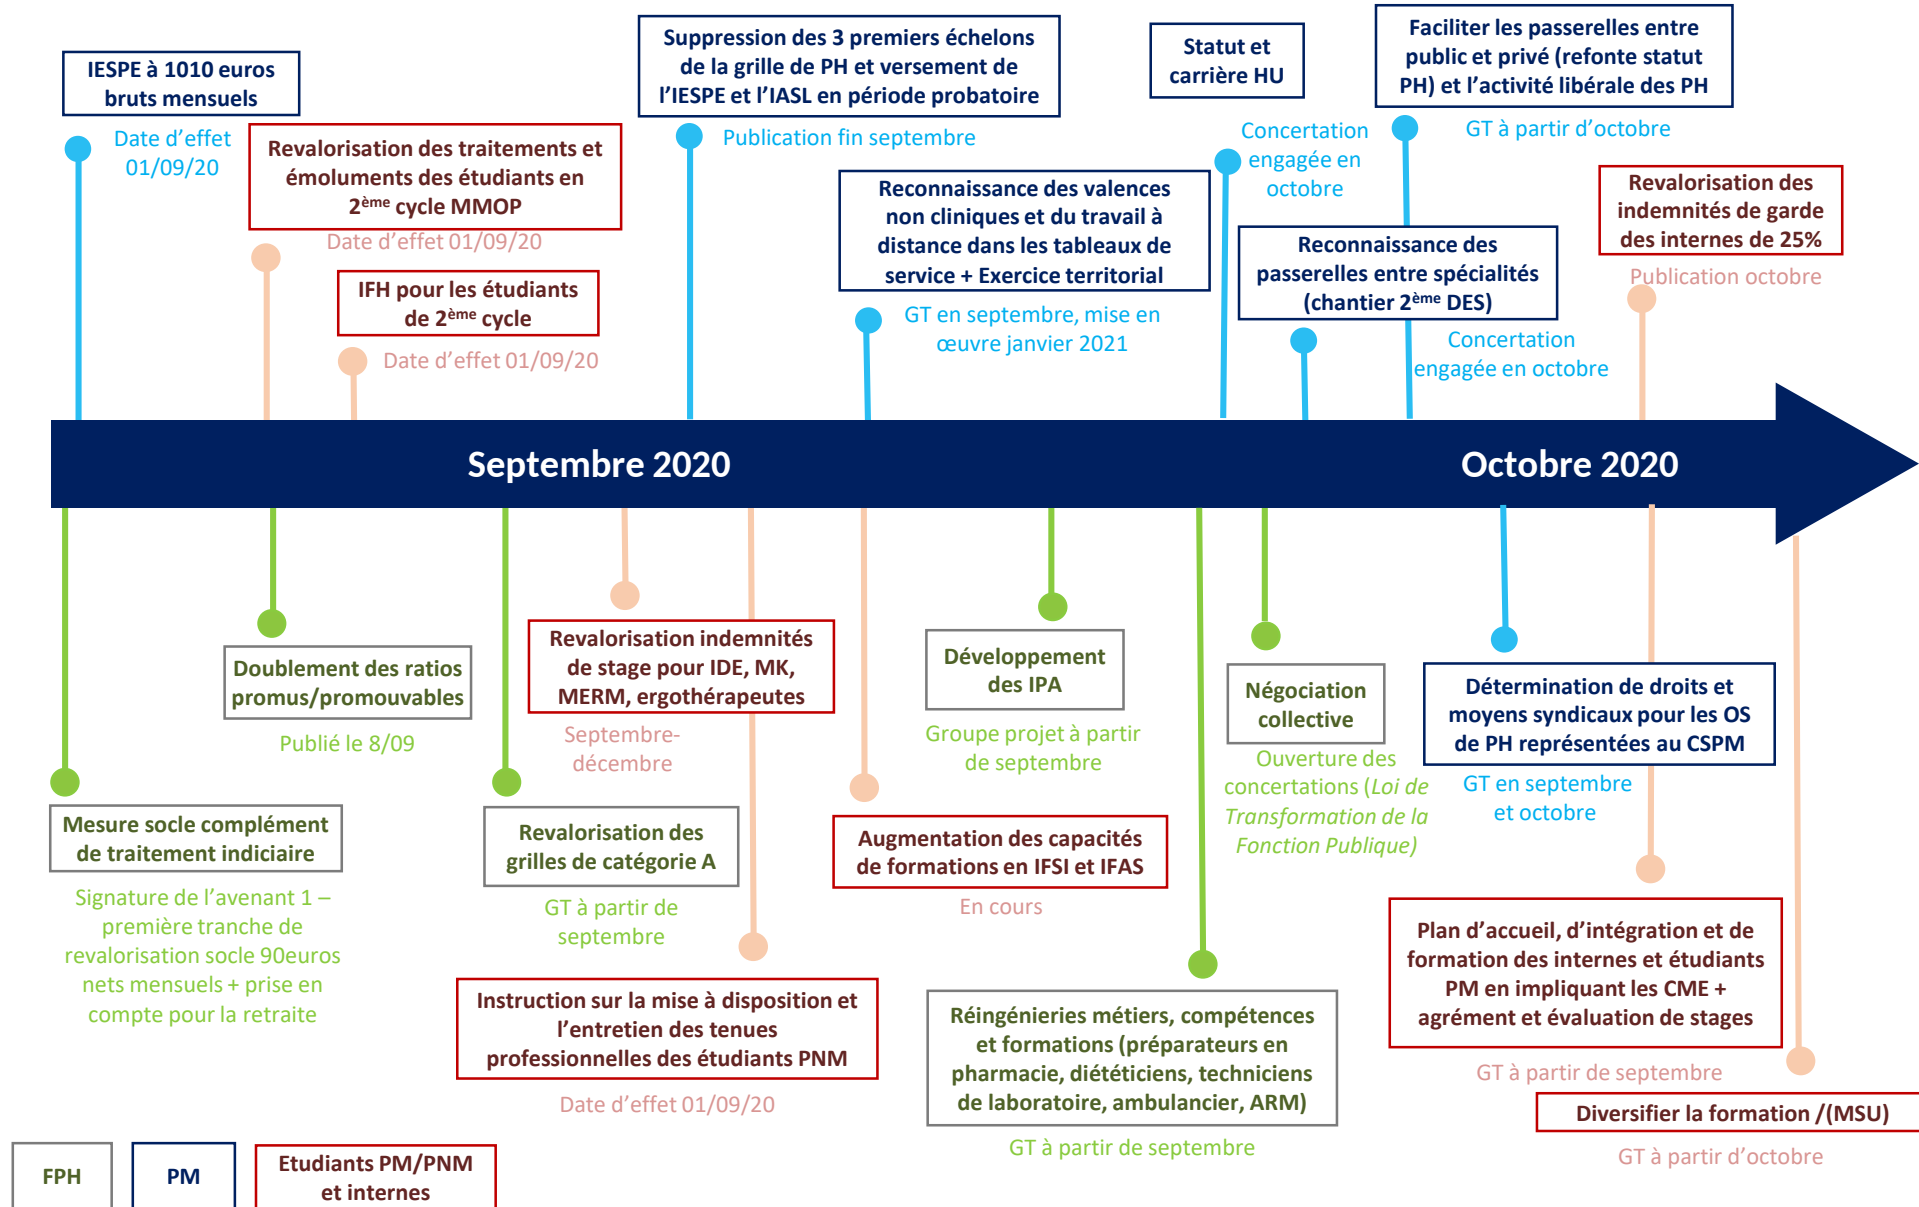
IESPE à 1010 euros bruts mensuels

Date d'effet 01/09/20

Revalorisation des traitements et émoluments des étudiants en 2ème cycle MMOP

Date d'effet 01/09/20

IFH pour les étudiants de 2ème cycle

Date d'effet 01/09/20

Suppression des 3 premiers échelons de la grille de PH et versement de l'IESPE et l'IASL en période probatoire

Publication fin septembre

Reconnaissance des valences non cliniques et du travail à distance dans les tableaux de service + Exercice territorial

GT en septembre, mise en œuvre janvier 2021

Statut et carrière HU

Concertation engagée en octobre

Reconnaissance des passerelles entre spécialités (chantier 2ème DES)

Concertation engagée en octobre

Faciliter les passerelles entre public et privé (refonte statut PH) et l'activité libérale des PH

GT à partir d'octobre

Revalorisation des indemnités de garde des internes de 25%

Publication octobre

Septembre 2020

Octobre 2020

Mesure socle complément de traitement indiciaire

Signature de l'avenant 1 – première tranche de revalorisation socle 90euros nets mensuels + prise en compte pour la retraite

Doublement des ratios promus/promouvables

Publié le 8/09

Revalorisation des grilles de catégorie A

GT à partir de septembre

Revalorisation indemnités de stage pour IDE, MK, MERM, ergothérapeutes

Septembre-décembre

Instruction sur la mise à disposition et l'entretien des tenues professionnelles des étudiants PNM

Date d'effet 01/09/20

Augmentation des capacités de formations en IFSI et IFAS

En cours

Développement des IPA

Groupe projet à partir de septembre

Réingénieries métiers, compétences et formations (préparateurs en pharmacie, diététiciens, techniciens de laboratoire, ambulancier, ARM)

GT à partir de septembre

Négociation collective

Ouverture des concertations (Loi de Transformation de la Fonction Publique)

Détermination de droits et moyens syndicaux pour les OS de PH représentées au CSPM

GT en septembre et octobre

Plan d'accueil, d'intégration et de formation des internes et étudiants PM en impliquant les CME + agrément et évaluation de stages

GT à partir de septembre

Diversifier la formation /(MSU)

GT à partir d'octobre

FPH

PM

Etudiants PM/PNM et internes